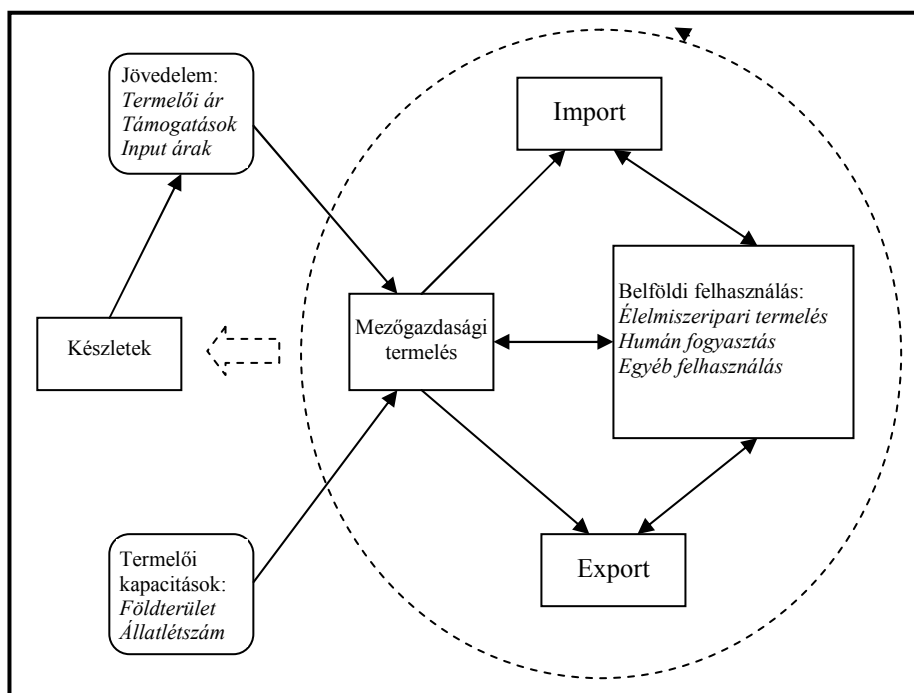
Jövedelem:
Termelői ár
Támogatások
Input árak

Import

Belföldi felhasználás:
Élelmiszeripari termelés
Humán fogyasztás
Egyéb felhasználás

Készletek

Mezőgazdasági termelés

Termelői kapacitások:
Földterület
Állatlétszám

Export